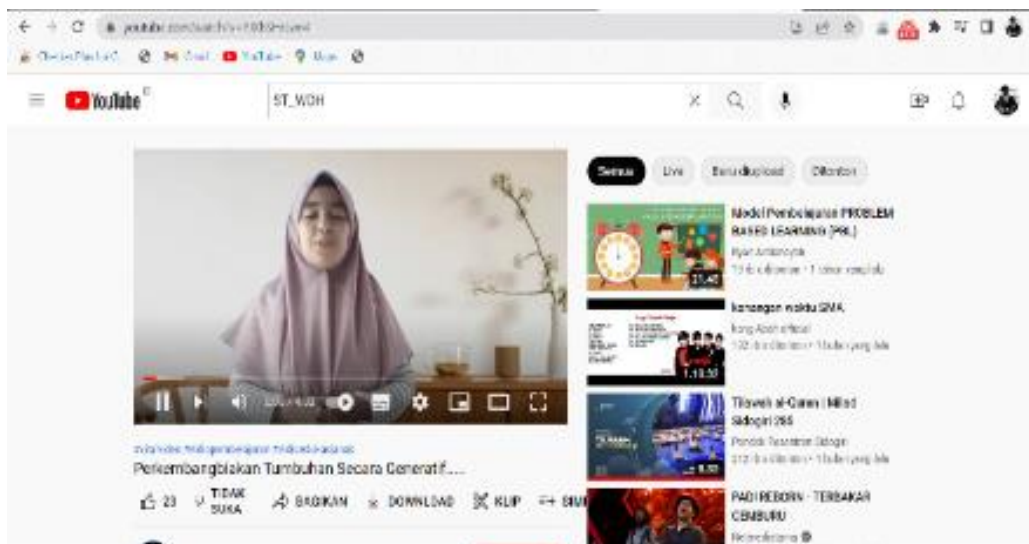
youtube.com/watch?v=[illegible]

YouTube

ST_WDH

Semua Live Baru diupload Ditonton

Model Pembelajaran PROBLEM BASED LEARNING [PBL]
Ryan Ardiansyah
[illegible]
21:42

kenangan waktu SMA
Kang Abah official
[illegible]
1:10:33

Tilawah al-Quran | Milad Sidogiri 285
Pondok Pesantren Sidogiri
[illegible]

PADI REBORN - TERBAKAR CEMBURU
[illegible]

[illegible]
Perkembangbiakan Tumbuhan Secara Generatif....

23 TIDAK SUKA BAGIKAN DOWNLOAD KLIP SIM